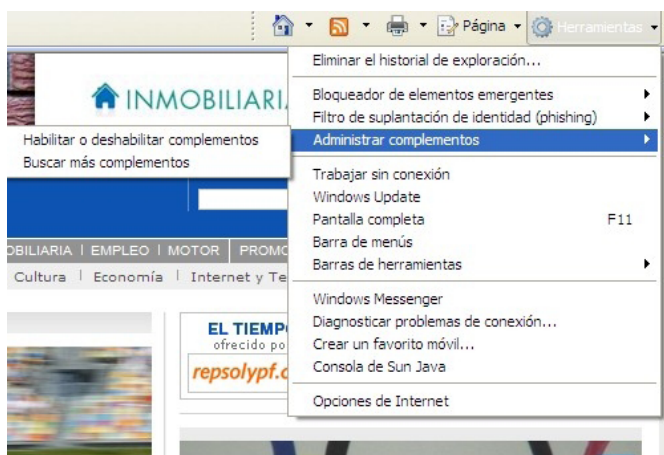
Página ▾ Herramientas ▾

INMOBILIARIA

Habilitar o deshabilitar complementos
Buscar más complementos

Eliminar el historial de exploración...
Bloqueador de elementos emergentes
Filtro de suplantación de identidad (phishing)
Administrar complementos
Trabajar sin conexión
Windows Update
Pantalla completa F11
Barra de menús
Barras de herramientas
Windows Messenger
Diagnosticar problemas de conexión...
Crear un favorito móvil...
Consola de Sun Java
Opciones de Internet

OBILIARIA | EMPLEO | MOTOR | PROMO
Cultura | Economía | Internet y Te

EL TIEMPO
ofrecido po
repsolypf.c